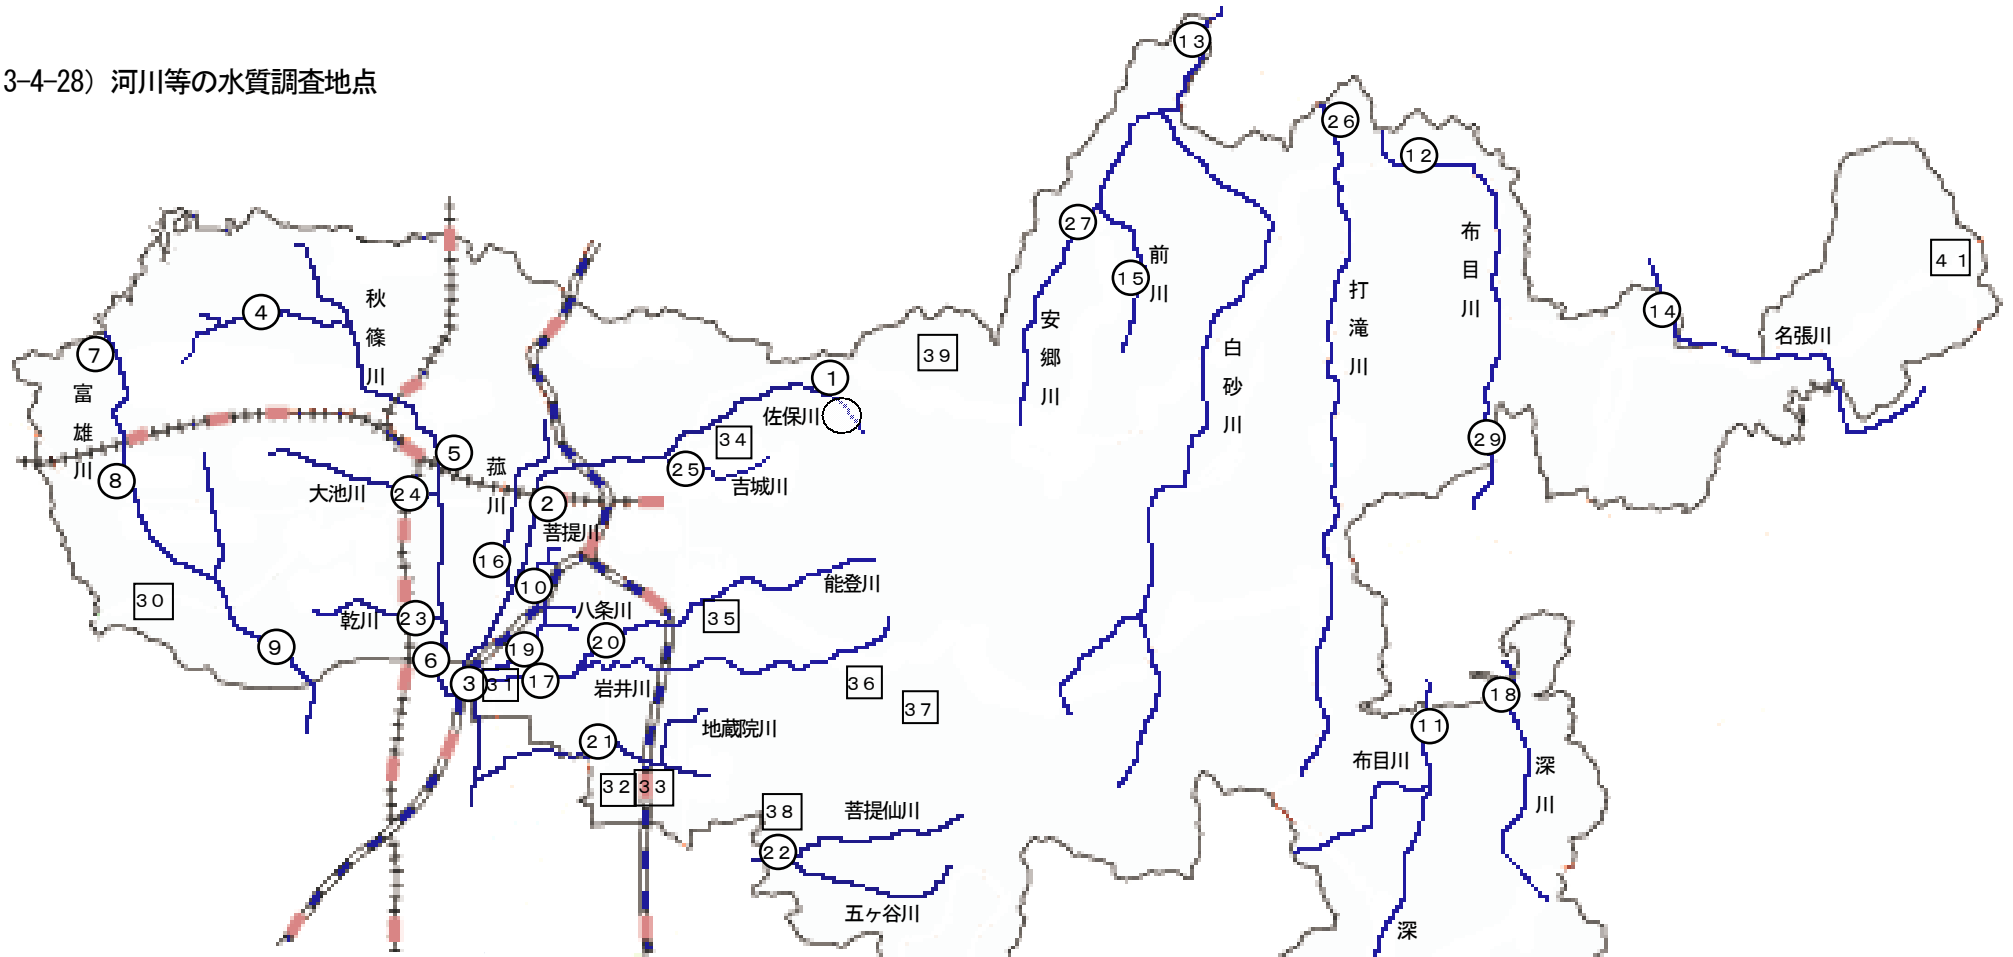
3-4-28）河川等の水質調査地点

13
26
12
27
前
15
川
布
目
川
41
14
名張川
安
郷
川
白
砂
川
打
滝
川
29
4
秋
篠
川
7
富
雄
川
8
1
39
佐保川
34
5
25
吉城川
菰
川
大池川
24
2
菩提川
16
10
能登川
八条川
35
30
乾川
23
20
9
6
19
3
31
17
岩井川
36
37
18
11
布目川
深
川
21
地蔵院川
32
33
38
菩提仙川
22
五ヶ谷川
深